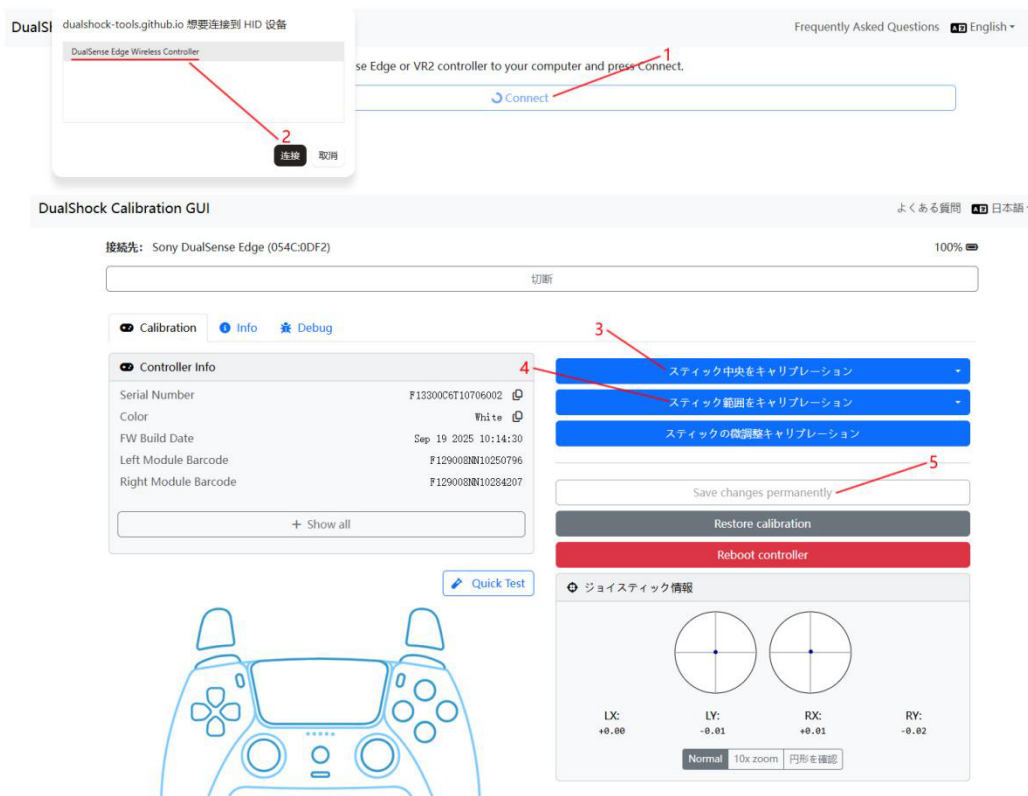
DualSl

dualshock-tools.github.io 想要连接到 HID 设备

DualSense Edge Wireless Controller

连接 取消

Frequently Asked Questions English

se Edge or VR2 controller to your computer and press Connect.

1

Connect

2

DualShock Calibration GUI

よくある質問 日本語

接続先: Sony DualSense Edge (054C:0DF2)

100%

切断

Calibration Info Debug

3

Controller Info

4

スティック中央をキャリブレーション

スティック範囲をキャリブレーション

スティックの微調整キャリブレーション

| Serial Number | F13300C6T10706002 |
|---|---|
| Color | White |
| FW Build Date | Sep 19 2025 10:14:30 |
| Left Module Barcode | F129008NN10250796 |
| Right Module Barcode | F129008NN10284207 |

5

Save changes permanently

Show all

Restore calibration

Reboot controller

Quick Test

ジョイスティック情報

LX: +0.00

LY: -0.01

RX: +0.01

RY: -0.02

Normal 10x zoom 円形を確認